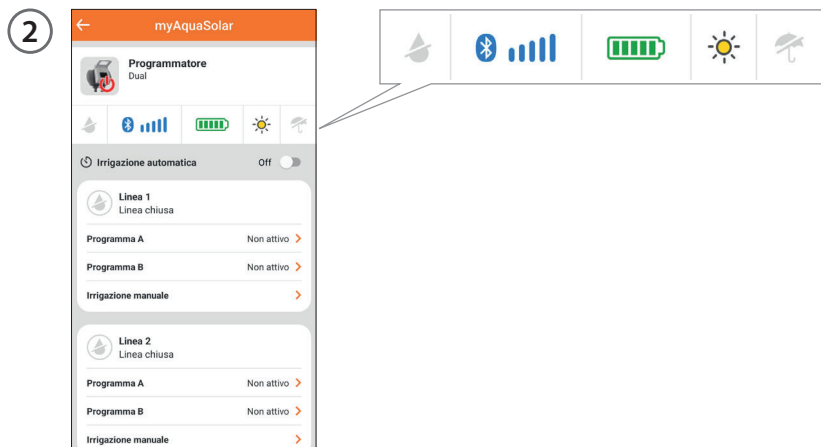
2

myAquaSolar

Programmatore
Dual

Irrigazione automatica Off

Linea 1
Linea chiusa

Programma A Non attivo

Programma B Non attivo

Irrigazione manuale

Linea 2
Linea chiusa

Programma A Non attivo

Programma B Non attivo

Irrigazione manuale